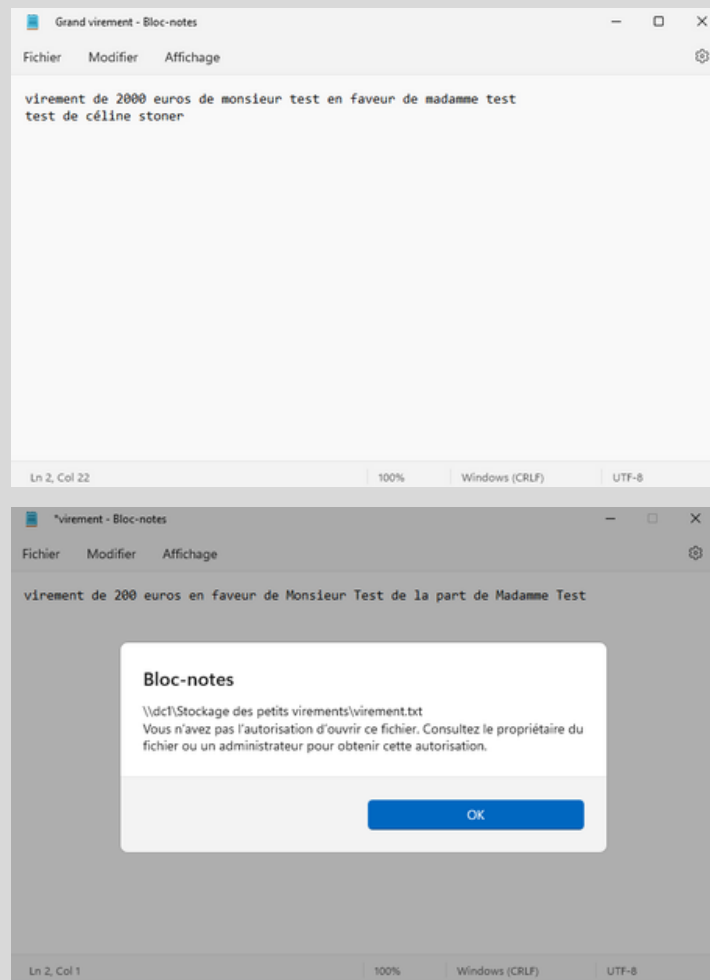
Grand virement - Bloc-notes

Fichier Modifier Affichage

virement de 2000 euros de monsieur test en faveur de madamme test
test de céline stoner

Ln 2, Col 22 100% Windows (CRLF) UTF-8

*virement - Bloc-notes

Fichier Modifier Affichage

virement de 200 euros en faveur de Monsieur Test de la part de Madamme Test

Bloc-notes

\\dc1\Stockage des petits virements\virement.txt
Vous n'avez pas l'autorisation d'ouvrir ce fichier. Consultez le propriétaire du fichier ou un administrateur pour obtenir cette autorisation.

OK

Ln 2, Col 1 100% Windows (CRLF) UTF-8